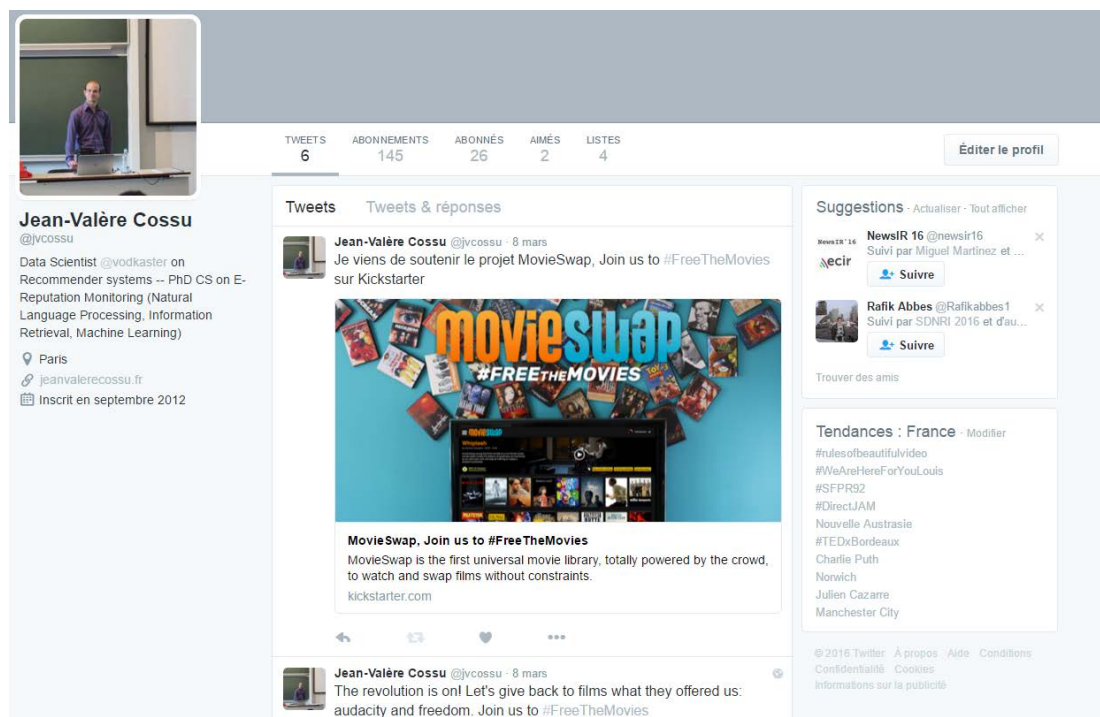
TWEETS 6
ABONNEMENTS 145
ABONNÉS 26
AIMÉS 2
LISTES 4

Éditer le profil

Jean-Valère Cossu
@jvcossu

Data Scientist @vodkaster on Recommender systems -- PhD CS on E-Reputation Monitoring (Natural Language Processing, Information Retrieval, Machine Learning)

Paris
jeanvalerecossu.fr
Inscrit en septembre 2012

Tweets    Tweets & réponses

Jean-Valère Cossu @jvcossu · 8 mars
Je viens de soutenir le projet MovieSwap, Join us to #FreeTheMovies sur Kickstarter

movieswap
#FREETHEMOVIES

MovieSwap, Join us to #FreeTheMovies
MovieSwap is the first universal movie library, totally powered by the crowd, to watch and swap films without constraints.
kickstarter.com

Jean-Valère Cossu @jvcossu · 8 mars
The revolution is on! Let's give back to films what they offered us: audacity and freedom. Join us to #FreeTheMovies

Suggestions · Actualiser · Tout afficher

NewsIR 16 @newsir16
Suivi par Miguel Martinez et ...
Suivre

Rafik Abbes @Rafikabbes1
Suivi par SDNRI 2016 et d'au...
Suivre

Trouver des amis

Tendances : France · Modifier
#rulesofbeautifulvideo
#WeAreHereForYouLouis
#SFPR92
#DirectJAM
Nouvelle Austrasie
#TEDxBordeaux
Charlie Puth
Norwich
Julien Cazarre
Manchester City

© 2016 Twitter À propos Aide Conditions
Confidentialité Cookies
Informations sur la publicité